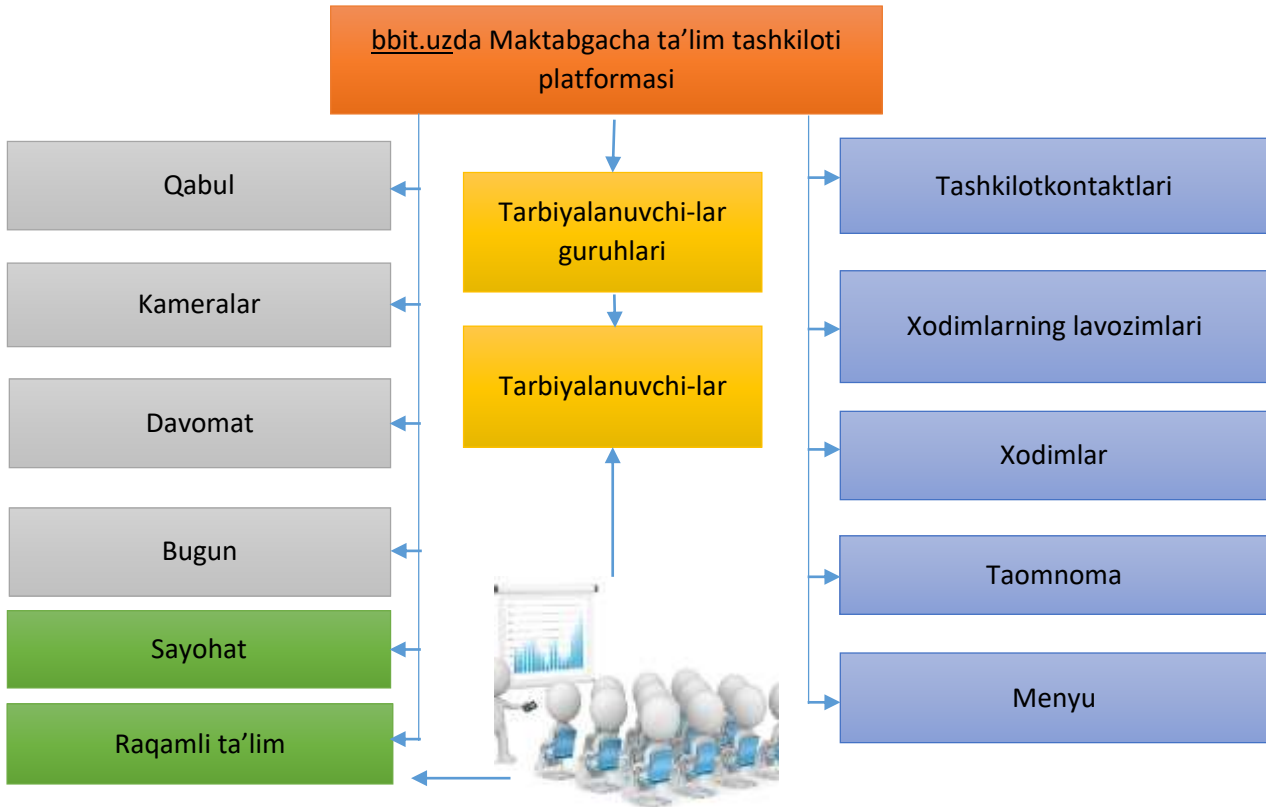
bbit.uzda Maktabgacha ta'lim tashkiloti platformasi

Qabul

Kameralar

Davomat

Bugun

Sayohat

Raqamli ta'lim

Tarbiyalanuvchi-lar guruhlari

Tarbiyalanuvchi-lar

Tashkilotkontaktlari

Xodimlarning lavozimlari

Xodimlar

Taomnoma

Menyu